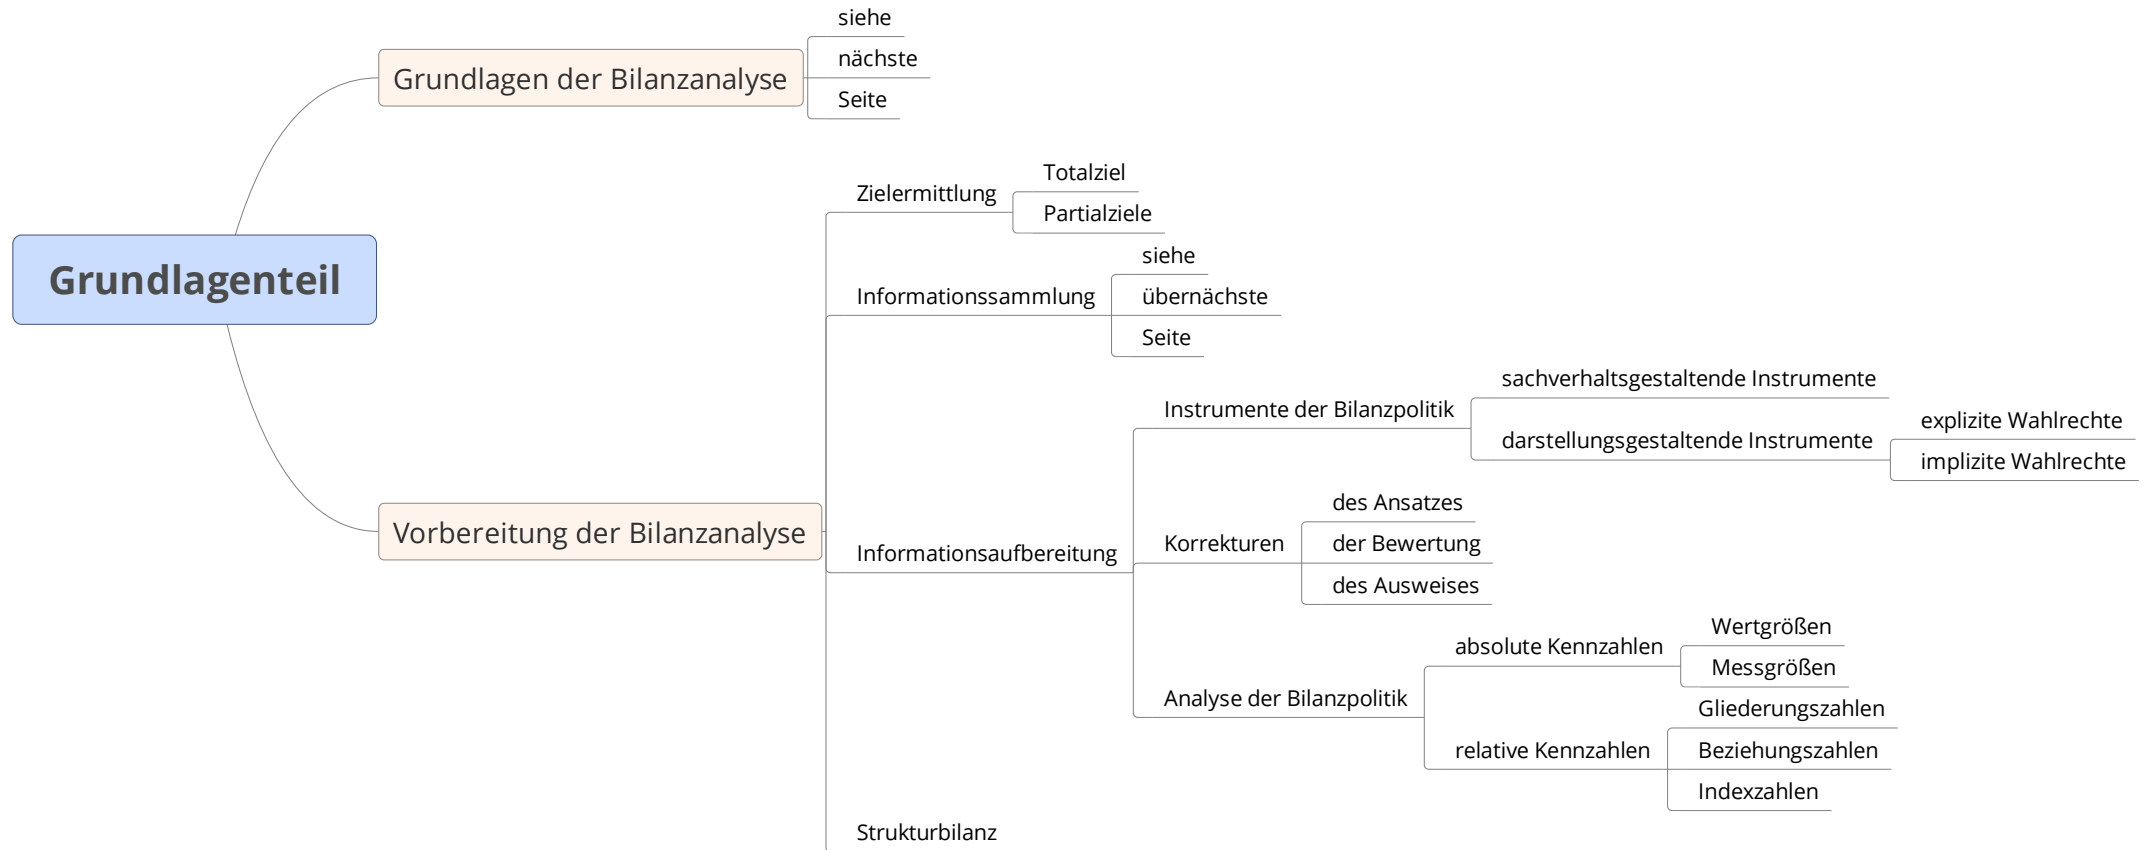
Grundlagenteil

Grundlagen der Bilanzanalyse

siehe
nächste
Seite

Vorbereitung der Bilanzanalyse

Zielermittlung
Totalziel
Partialziele

Informationssammlung
siehe
übernächste
Seite

Informationsaufbereitung

Instrumente der Bilanzpolitik
sachverhaltsgestaltende Instrumente
darstellungsgestaltende Instrumente
explizite Wahlrechte
implizite Wahlrechte

Korrekturen
des Ansatzes
der Bewertung
des Ausweises

Analyse der Bilanzpolitik
absolute Kennzahlen
Wertgrößen
Messgrößen
relative Kennzahlen
Gliederungszahlen
Beziehungszahlen
Indexzahlen

Strukturbilanz